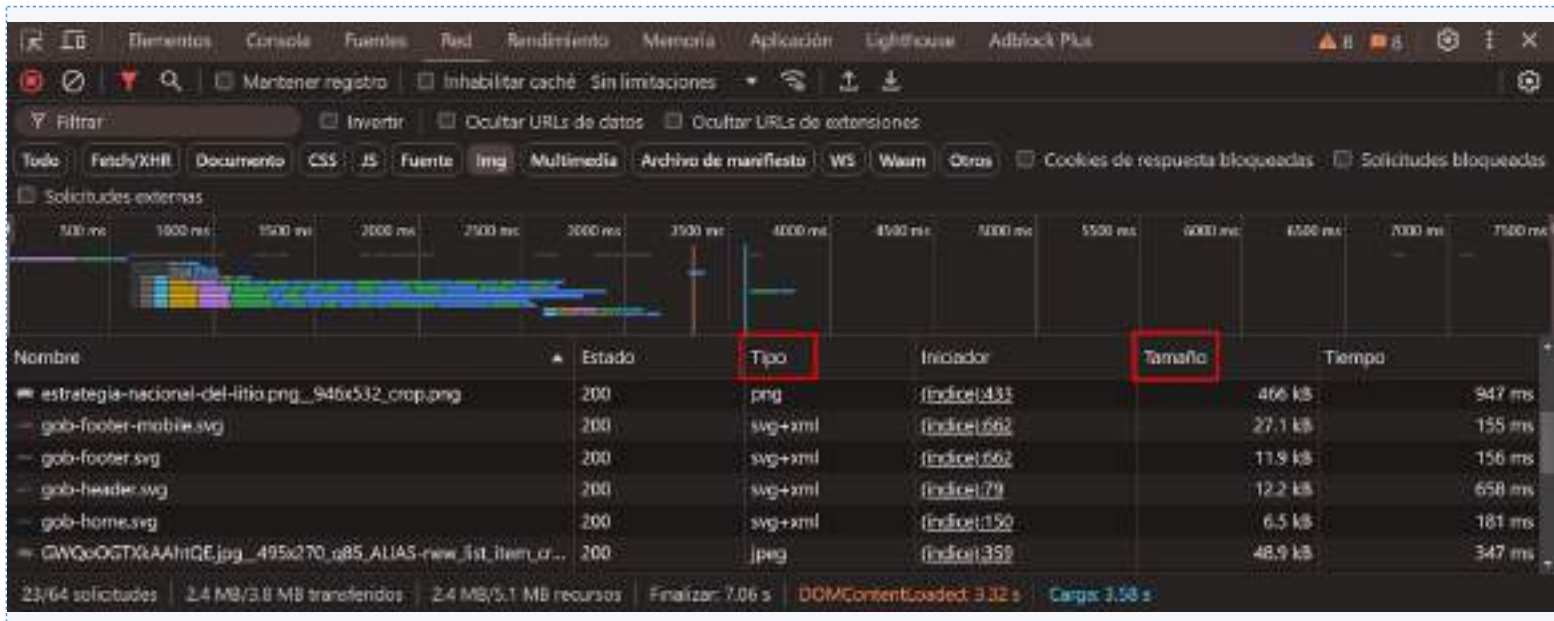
Elementos Consola Fuentes Red Rendimiento Memoria Aplicación Lighthouse Adblock Plus 8 6

Mantener registro Inhabilitar caché Sin limitaciones

Filtrar Invertir Ocultar URLs de datos Ocultar URLs de extensiones

Todo Fetch/XHR Documento CSS JS Fuente Img Multimedia Archivo de manifiesto WS Wasm Otros Cookies de respuesta bloqueadas Solicitudes bloqueadas

Solicitudes externas

500 ms 1000 ms 1500 ms 2000 ms 2500 ms 3000 ms 3500 ms 4000 ms 4500 ms 5000 ms 5500 ms 6000 ms 6500 ms 7000 ms 7500 ms

| Nombre | Estado | Tipo | Iniciador | Tamaño | Tiempo |
|---|---|---|---|---|---|
| estrategia-nacional-del-litio.png__946x532_crop.png | 200 | png | (índice):433 | 466 kB | 947 ms |
| gob-footer-mobile.svg | 200 | svg+xml | (índice):662 | 27.1 kB | 155 ms |
| gob-footer.svg | 200 | svg+xml | (índice):662 | 11.9 kB | 156 ms |
| gob-header.svg | 200 | svg+xml | (índice):79 | 12.2 kB | 658 ms |
| gob-home.svg | 200 | svg+xml | (índice):150 | 6.5 kB | 181 ms |
| GWQoOGTXkAAhtQE.jpg__495x270_q85_ALIAS-new_list_item_cr... | 200 | jpeg | (índice):359 | 48.9 kB | 347 ms |

23/64 solicitudes | 2.4 MB/3.8 MB transferidos | 2.4 MB/5.1 MB recursos | Finalizar: 7.06 s | DOMContentLoaded: 3.32 s | Carga: 3.58 s